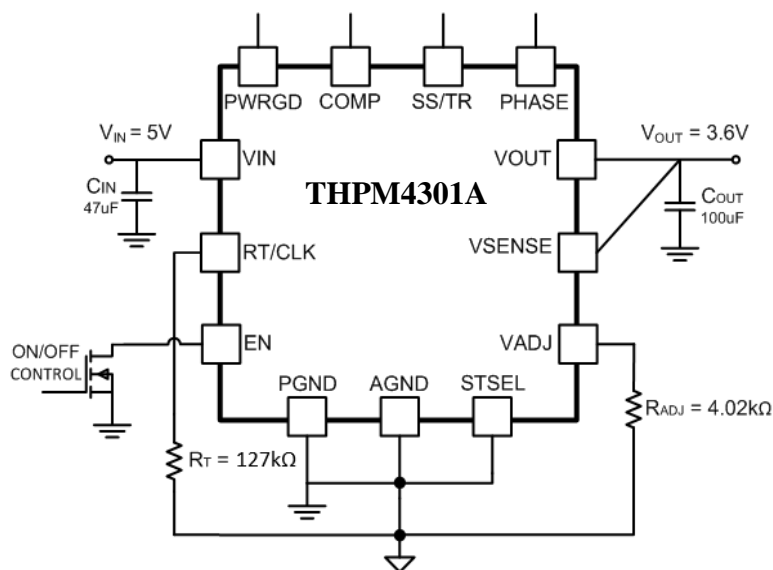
PWRGD COMP SS/TR PHASE

$V_{IN}$ = 5V

VIN

$C_{IN}$
47uF

THPM4301A

VOUT

$V_{OUT}$ = 3.6V

$C_{OUT}$
100uF

RT/CLK

VSENSE

ON/OFF
CONTROL

EN

VADJ

PGND AGND STSEL

$R_{ADJ}$ = 4.02kΩ

$R_T$ = 127kΩ